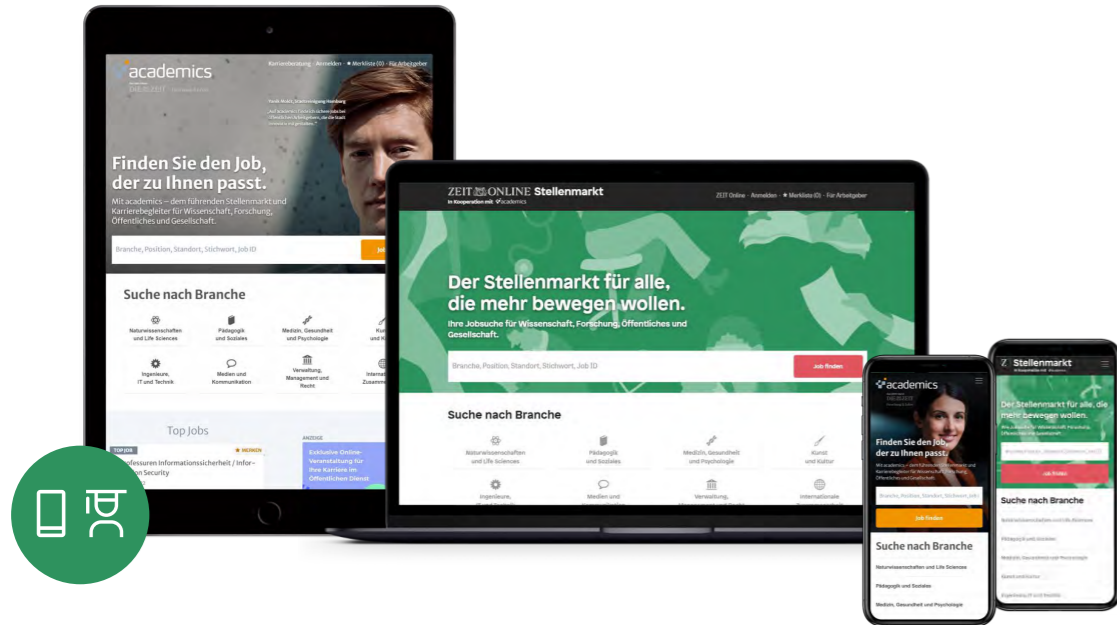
academics

Karriereberatung · Anmelden · ★ Merkliste (0) · Für Arbeitgeber

Finden Sie den Job, der zu Ihnen passt.

Mit academics – dem führenden Stellenmarkt und Karrierebegleiter für Wissenschaft, Forschung, Öffentliches und Gesellschaft.

Branche, Position, Standort, Stichwort, Job ID

Suche nach Branche

Naturwissenschaften und Life Sciences

Pädagogik und Soziales

Medizin, Gesundheit und Psychologie

Ingenieure, IT und Technik

Medien und Kommunikation

Verwaltung, Management und Recht

Top Jobs

TOP JOB

★ MERKEN

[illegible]rofessuren Informationssicherheit / Infor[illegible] Security

ANZEIGE

Exklusive Online-Veranstaltung für Ihre Karriere im Öffentlichen Dienst

ZEIT ONLINE Stellenmarkt

In Kooperation mit academics

ZEIT Online · Anmelden · ★ Merkliste (0) · Für Arbeitgeber

Der Stellenmarkt für alle, die mehr bewegen wollen.

Ihre Jobsuche für Wissenschaft, Forschung, Öffentliches und Gesellschaft.

Branche, Position, Standort, Stichwort, Job ID

Job finden

Suche nach Branche

Naturwissenschaften und Life Sciences

Pädagogik und Soziales

Medizin, Gesundheit und Psychologie

Kunst und Kultur

Ingenieure,

Medien und

Verwaltung,

Internationale

academics

Finden Sie den Job, der zu Ihnen passt.

Branche, Position, Standort, Stichwort, Job ID

Job finden

Suche nach Branche

Naturwissenschaften und Life Sciences

Pädagogik und Soziales

Medizin, Gesundheit und Psychologie

Z Stellenmarkt

Der Stellenmarkt für alle, die mehr bewegen wollen.

Job finden

Suche nach Branche